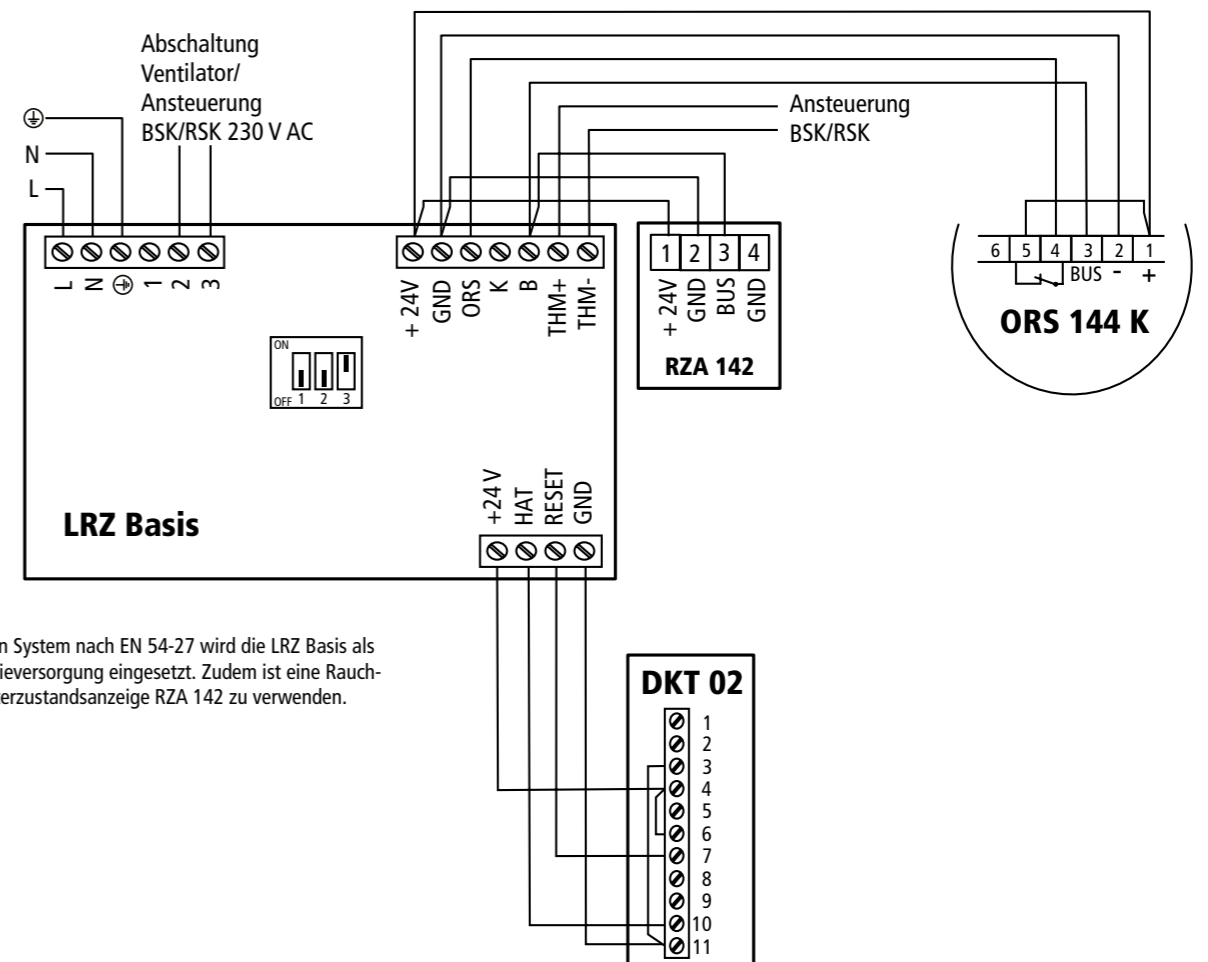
Abschaltung Ventilator/ Ansteuerung BSK/RSK 230 V AC

⏚
N
L

L N ⏚ 1 2 3

ON
OFF 1 2 3

+ 24V GND ORS K B THM+ THM-

Ansteuerung BSK/RSK

1 2 3 4
+ 24V GND BUS GND
RZA 142

6 5 4 3 2 1
BUS - +
ORS 144 K

+24 V HAT RESET GND

LRZ Basis

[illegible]n System nach EN 54-27 wird die LRZ Basis als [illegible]ieversorgung eingesetzt. Zudem ist eine Rauch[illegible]erzustandsanzeige RZA 142 zu verwenden.

DKT 02
1
2
3
4
5
6
7
8
9
10
11